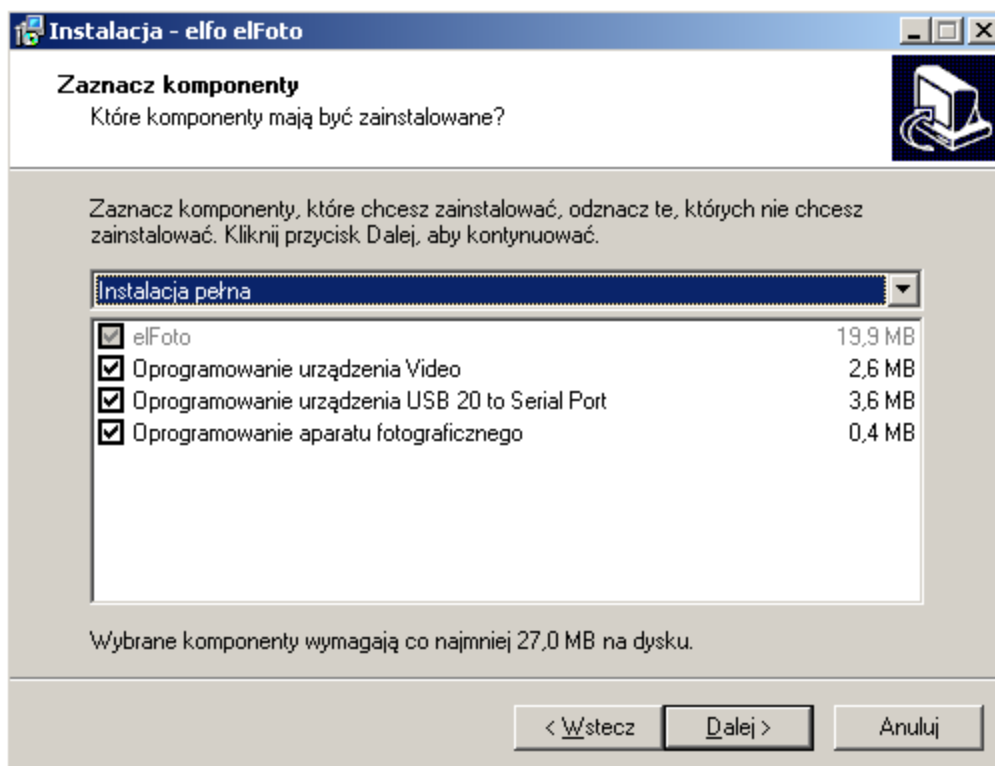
Instalacja - elfo elFoto

Zaznacz komponenty
Które komponenty mają być zainstalowane?

Zaznacz komponenty, które chcesz zainstalować, odznacz te, których nie chcesz zainstalować. Kliknij przycisk Dalej, aby kontynuować.

Instalacja pełna

| | |
|---|---|
| elFoto | 19,9 MB |
| Oprogramowanie urządzenia Video | 2,6 MB |
| Oprogramowanie urządzenia USB 20 to Serial Port | 3,6 MB |
| Oprogramowanie aparatu fotograficznego | 0,4 MB |

Wybrane komponenty wymagają co najmniej 27,0 MB na dysku.

< Wstecz   Dalej >   Anuluj